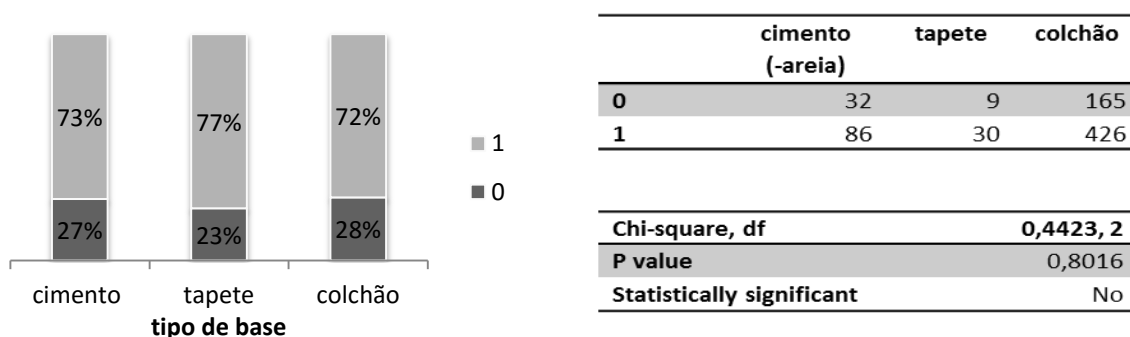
73%
27%
77%
23%
72%
28%

1
0

cimento tapete colchão
**tipo de base**

| | cimento (-areia) | tapete | colchão |
|---|---|---|---|
| **0** | 32 | 9 | 165 |
| **1** | 86 | 30 | 426 |

| | |
|---|---|
| **Chi-square, df** | **0,4423, 2** |
| **P value** | 0,8016 |
| **Statistically significant** | No |